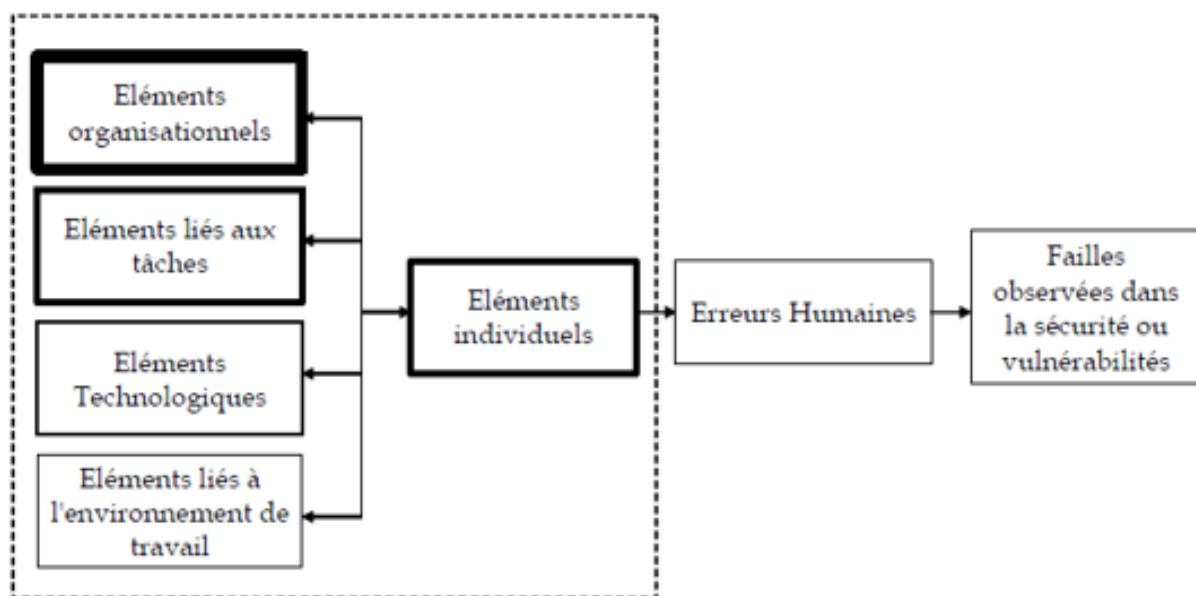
Eléments organisationnels

Eléments liés aux tâches

Eléments Technologiques

Eléments liés à l'environnement de travail

Eléments individuels

Erreurs Humaines

Failles observées dans la sécurité ou vulnérabilités